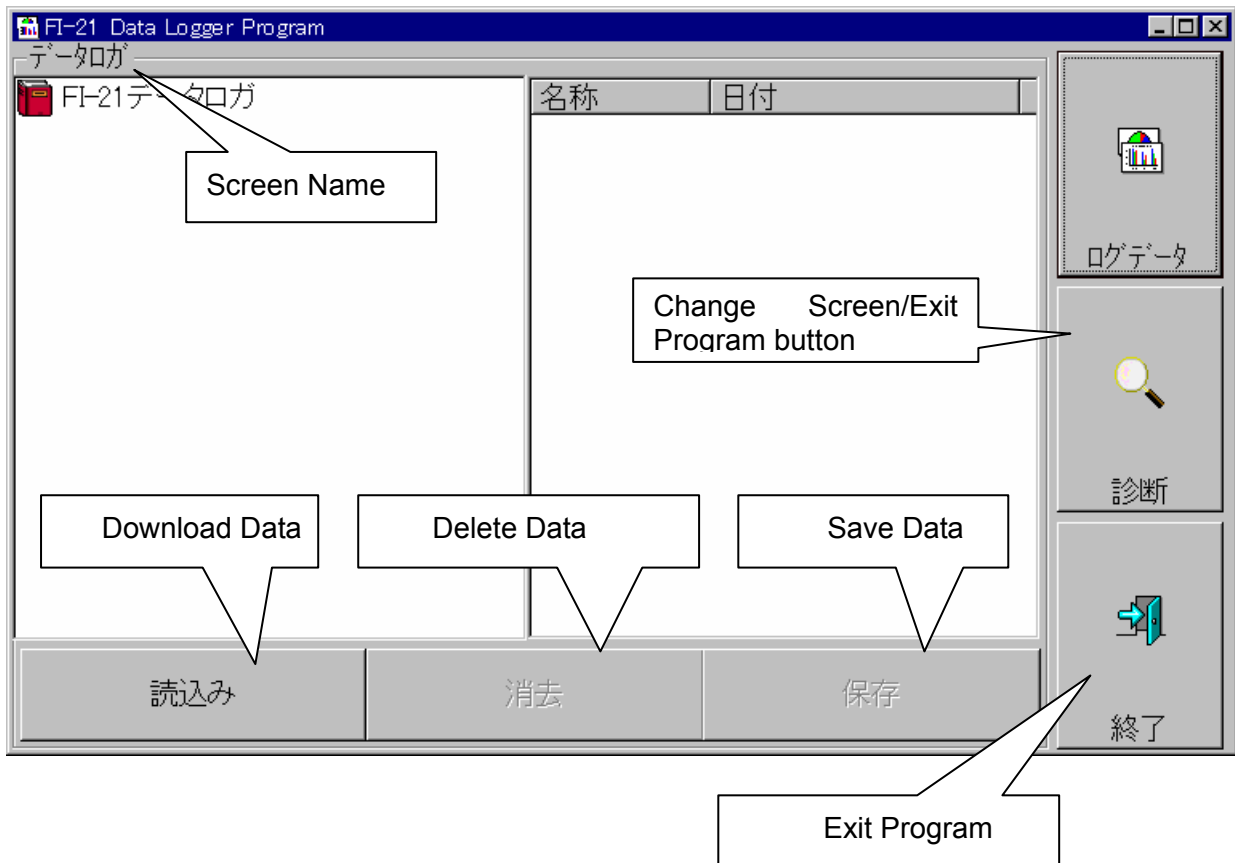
FI-21 Data Logger Program

データロガ

FI-21データロガ

名称 | 日付

Screen Name

ログデータ

Change Screen/Exit Program button

診断

Download Data

Delete Data

Save Data

読込み

消去

保存

終了

Exit Program